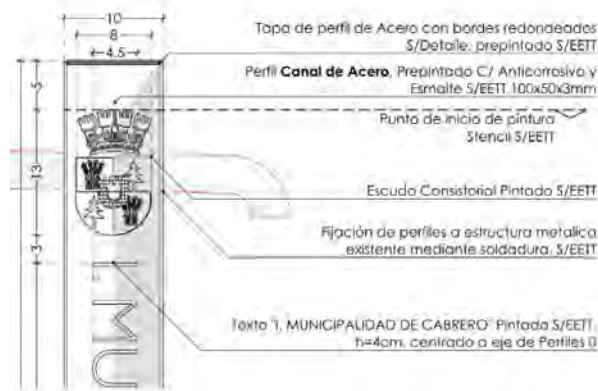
10
8
4.5

5
13
3

Tapa de perfil de Acero con bordes redondeados S/Detalle, prepintado S/EETT

Perfil **Canal de Acero**, Prepintado C/ Anticorrosivo y Esmalte S/EETT 100x50x3mm

Punto de inicio de pintura Stencil S/EETT

Escudo Consistorial Pintado S/EETT

Fijación de perfiles a estructura metalica existente mediante soldadura. S/EETT

Texto "I. MUNICIPALIDAD DE CABRERO" Pintado S/EETT h=4cm. centrado a eje de Perfiles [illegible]

I. MU